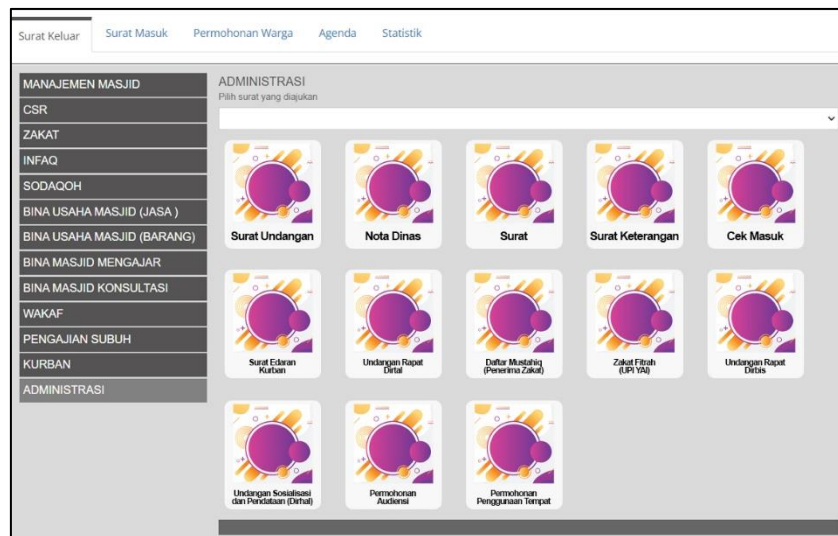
Surat Keluar | Surat Masuk | Permohonan Warga | Agenda | Statistik

MANAJEMEN MASJID
CSR
ZAKAT
INFAQ
SODAQOH
BINA USAHA MASJID (JASA )
BINA USAHA MASJID (BARANG)
BINA MASJID MENGAJAR
BINA MASJID KONSULTASI
WAKAF
PENGAJIAN SUBUH
KURBAN
ADMINISTRASI

ADMINISTRASI
Pilih surat yang diajukan

Surat Undangan
Nota Dinas
Surat
Surat Keterangan
Cek Masuk
Surat Edaran Kurban
Undangan Rapat Dirtal
Daftar Mustahiq (Penerima Zakat)
Zakat Fitrah (UPI YAI)
Undangan Rapat Dirbis
Undangan Sosialisasi dan Pendataan (Dirhal)
Permohonan Audiensi
Permohonan Penggunaan Tempat